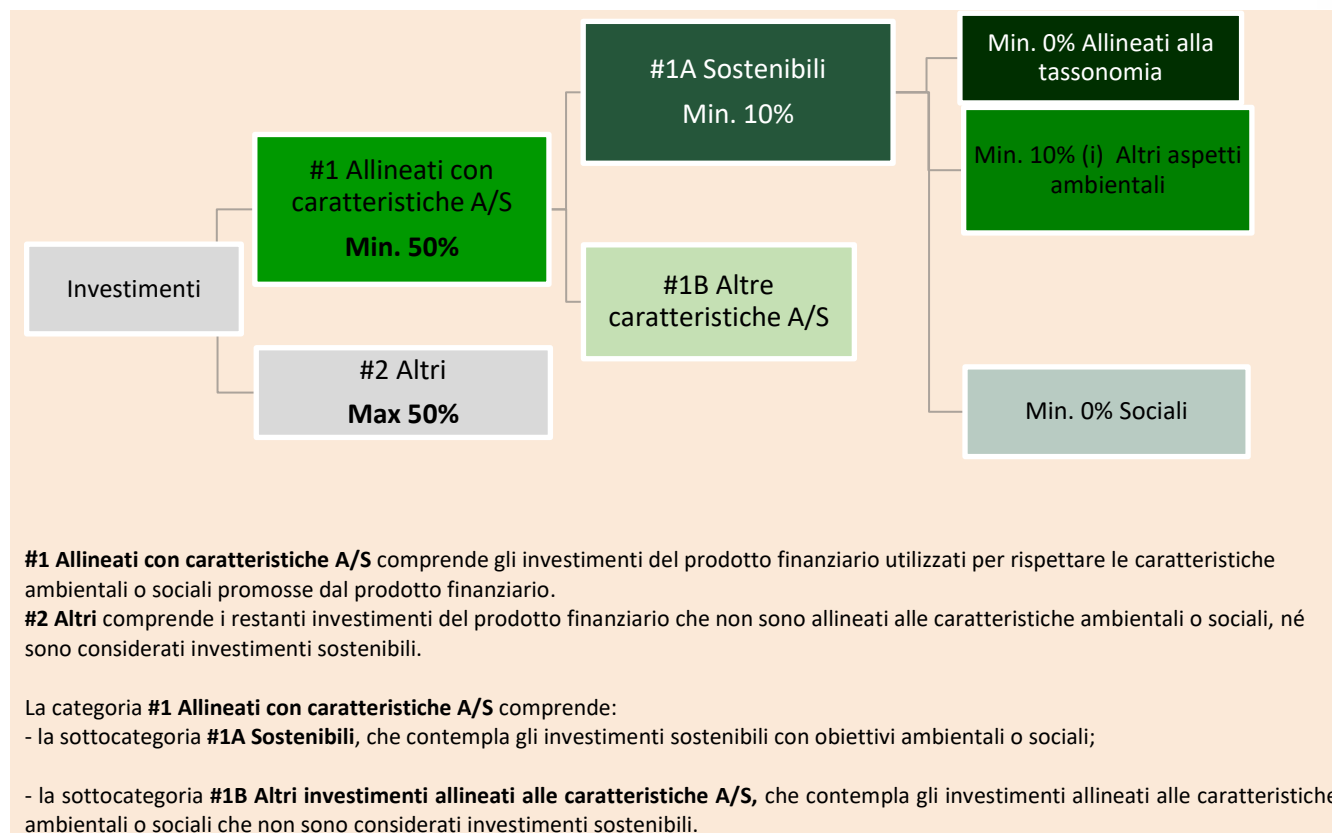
Investimenti

#1 Allineati con caratteristiche A/S
**Min. 50%**

#2 Altri
**Max 50%**

#1A Sostenibili
Min. 10%

#1B Altre caratteristiche A/S

Min. 0% Allineati alla tassonomia

Min. 10% (i) Altri aspetti ambientali

Min. 0% Sociali

**#1 Allineati con caratteristiche A/S** comprende gli investimenti del prodotto finanziario utilizzati per rispettare le caratteristiche ambientali o sociali promosse dal prodotto finanziario.
**#2 Altri** comprende i restanti investimenti del prodotto finanziario che non sono allineati alle caratteristiche ambientali o sociali, né sono considerati investimenti sostenibili.

La categoria **#1 Allineati con caratteristiche A/S** comprende:
- la sottocategoria **#1A Sostenibili**, che contempla gli investimenti sostenibili con obiettivi ambientali o sociali;

- la sottocategoria **#1B Altri investimenti allineati alle caratteristiche A/S,** che contempla gli investimenti allineati alle caratteristiche ambientali o sociali che non sono considerati investimenti sostenibili.